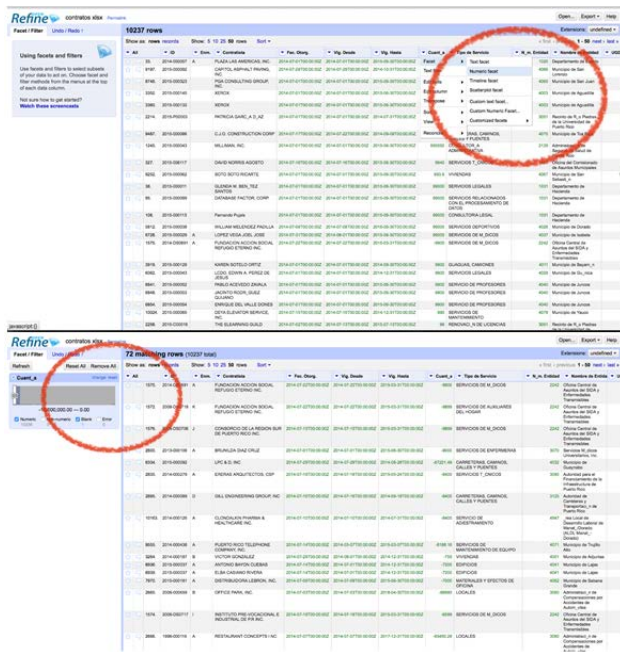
Refine contratos xlsx Permalink

Open... Export Help

Facet / Filter Undo / Redo

10237 rows

Extensions: undefined

Show as: rows records Show: 5 10 25 50 Rows Sort

Using facets and filters

Use facets and filters to select subsets of your data to act on. Choose facet and filter methods from the menus at the top of each data column.

Not sure how to get started? Watch these screencasts

All | ID | Enm. | Contratista | Fec. Otorg. | Vig. Desde | Vig. Hasta | Cuant_a | Tipo de Servicio | N_m. Entidad | Nombre de Entidad

Text facet
Numeric facet
Timeline facet
Scatterplot facet
Custom text facet...
Custom Numeric Facet...
Customized facets

PLAZA LAS AMERICAS, INC.
CAPITOL ASPHALT PAVING, INC.
PGA CONSULTING GROUP, INC.
XEROX
XEROX
PATRICIA GARC_A D_AZ
C.J.G. CONSTRUCTION CORP
WILLMAN, INC.
DAVID NORRIS AGOSTO
SOTO SOTO RICARTE
GLENDA M. BEN_TEZ SANTOS
DATABASE FACTOR, CORP.
Fernando Pujals
WILLIAM MELENDEZ PADILLA
LOPEZ VEGA JOSE JOSE
FUNDACION ACCION SOCIAL REFUGIO ETERNO INC.
KAREN SOTELO ORTIZ
LCDO. EDWIN A. PEREZ DE JESUS
PABLO ACEVEDO ZAVALA
JACINTO RODR_GUEZ GUIJANO
ENRIQUE DEL VALLE SONES
DEYA ELEVATOR SERVICE, INC.
THE ELEARNING GUILD

SERVICIOS LEGALES
CAMINOS, CARRETERAS Y PUENTES
VIVIENDAS
SERVICIOS LEGALES
SERVICIOS RELACIONADOS CON EL PROCESAMIENTO DE DATOS
CONSULTORIA LEGAL
SERVICIOS DEPORTIVOS
SERVICIOS DE M_DICOS
SERVICIOS DE M_DICOS
GUAGUAS, CAMIONES
SERVICIOS LEGALES
SERVICIO DE PROFESORES
SERVICIO DE PROFESORES
SERVICIO DE PROFESORES
SERVICIOS DE PROFESORES
RENOVACI_N DE LICENCIAS

Departamento de Hacienda
Municipio de San Lorenzo
Municipio de San Juan
Municipio de Aguadilla
Municipio de Aguadilla
Recinto de R_o Piedras de la Universidad de Puerto Rico
Municipio de Cayey
Oficina del Comisionado de Asuntos Municipales
Municipio de San Sebasti_n
Departamento de Hacienda
Municipio de Dorado
Municipio de Isabela
Oficina Central de Asuntos del SIDA y Enfermedades Transmisibles
Municipio de Bayam_n
Municipio de Gu_nica
Municipio de Juncos
Municipio de Yauco
Recinto de R_o Piedras

javascript:{}

Refine contratos xlsx Permalink

Facet / Filter Undo / Redo

Refresh Reset All Remove All

Cuant_a change reset

0.00 — 0.00

Numeric Non-numeric Blank Error

72 matching rows (10237 total)

Extensions: undefined

Show as: rows records Show: 5 10 25 50 rows Sort

All | ID | Enm. | Contratista | Fec. Otorg. | Vig. Desde | Vig. Hasta | Cuant_a | Tipo de Servicio | N_m. Entidad | Nombre de Entidad

FUNDACION ACCION SOCIAL REFUGIO ETERNO INC. | SERVICIOS DE M_DICOS | Oficina Central de Asuntos del SIDA y Enfermedades Transmisibles
FUNDACION ACCION SOCIAL REFUGIO ETERNO INC. | SERVICIOS DE AUXILIARES DEL HOGAR | Oficina Central de Asuntos del SIDA y Enfermedades Transmisibles
CONSORCIO DE LA REGION SUR DE PUERTO RICO INC. | SERVICIOS DE M_DICOS
BRUNILDA DIAZ CRUZ | SERVICIOS DE ENFERMERIA | Municipio M_dicos Universitario
LPC & D, INC. | CARRETERAS, CAMINOS, CALLES Y PUENTES | Municipio de Guayanilla
ENDRAS ARQUITECTOS, CSP | SERVICIOS T_CNICOS | Autoridad de Financiamiento de la Infraestructura de Puerto Rico
GILL ENGINEERING GROUP, INC. | CARRETERAS, CAMINOS, CALLES Y PUENTES | Autoridad de Carreteras y Transportaci_n
CLONDALKIN PHARMA & HEALTHCARE INC. | SERVICIO DE ADIESTRAMIENTO | Administraci_n del Desarrollo Laboral
PUERTO RICO TELEPHONE COMPANY, INC. | SERVICIOS DE MANTENIMIENTO DE EQUIPO | Municipio de Trujillo Alto
VICTOR GONZALEZ | EDIFICIOS | Municipio de Adjuntas
ANTONIO BAYON CUEBAS | EDIFICIOS | Municipio de Lajas
ELBA CABANIO RIVERA | EDIFICIOS | Municipio de Lajas
DISTRIBUIDORA LEBRON, INC. | MATERIALES Y EFECTOS DE OFICINA | Municipio de Sabana Grande
OFFICE PARK, INC. | LOCALES | Administraci_n de Compensaciones por Accidentes de Autom_viles
INSTITUTO PRE-VOCACIONAL E INDUSTRIAL DE P.R. INC. | SERVICIOS DE PROFESORES
RESTAURANT CONCEPTS I INC. | LOCALES | Administraci_n de Compensaciones por Accidentes